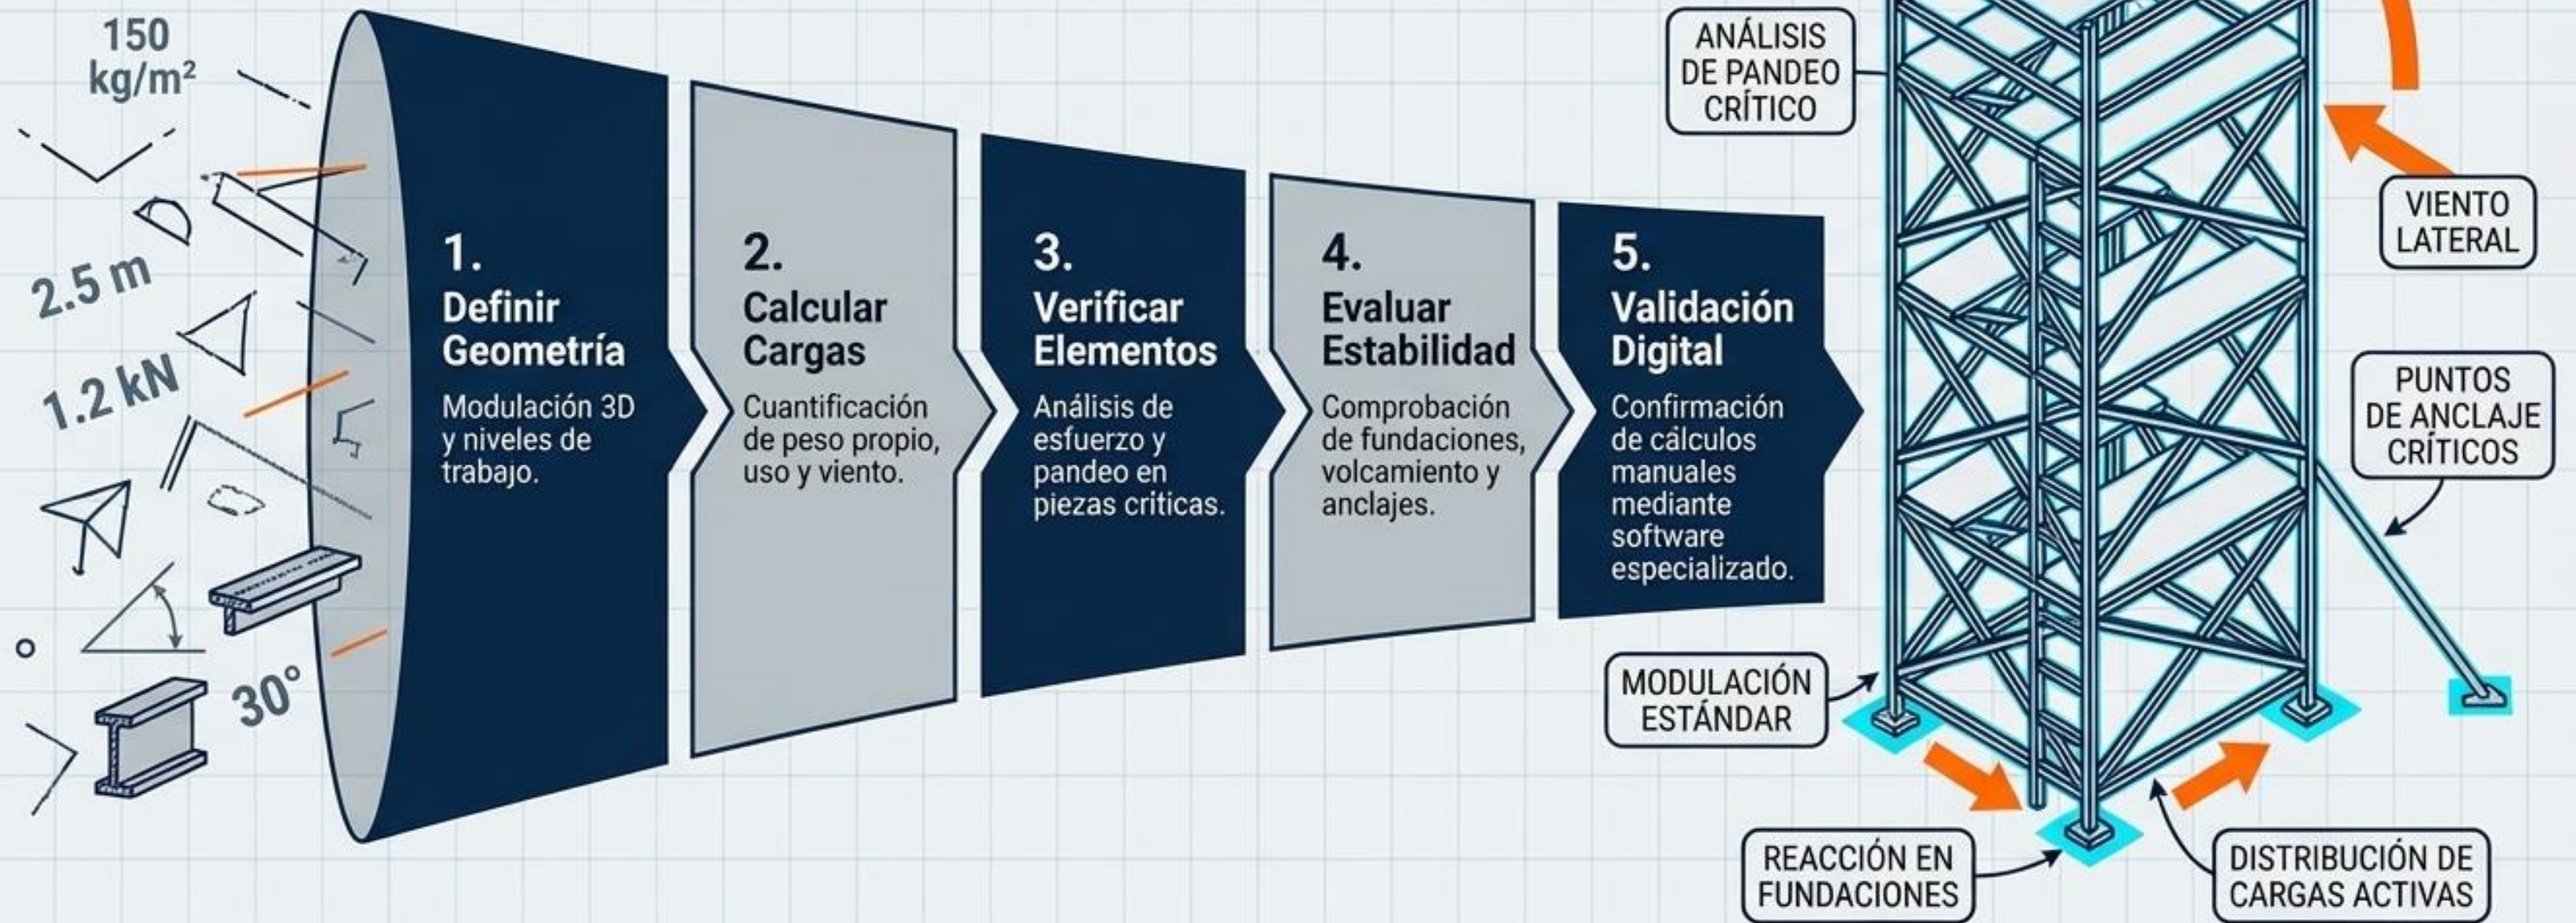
150 kg/m²

2.5 m

1.2 kN

30°

1.
Definir Geometría
Modulación 3D y niveles de trabajo.

2.
Calcular Cargas
Cuantificación de peso propio, uso y viento.

3.
Verificar Elementos
Análisis de esfuerzo y pandeo en piezas críticas.

4.
Evaluar Estabilidad
Comprobación de fundaciones, volcamiento y anclajes.

5.
Validación Digital
Confirmación de cálculos manuales mediante software especializado.

ANÁLISIS DE PANDEO CRÍTICO

VIENTO LATERAL

PUNTOS DE ANCLAJE CRÍTICOS

MODULACIÓN ESTÁNDAR

REACCIÓN EN FUNDACIONES

DISTRIBUCIÓN DE CARGAS ACTIVAS